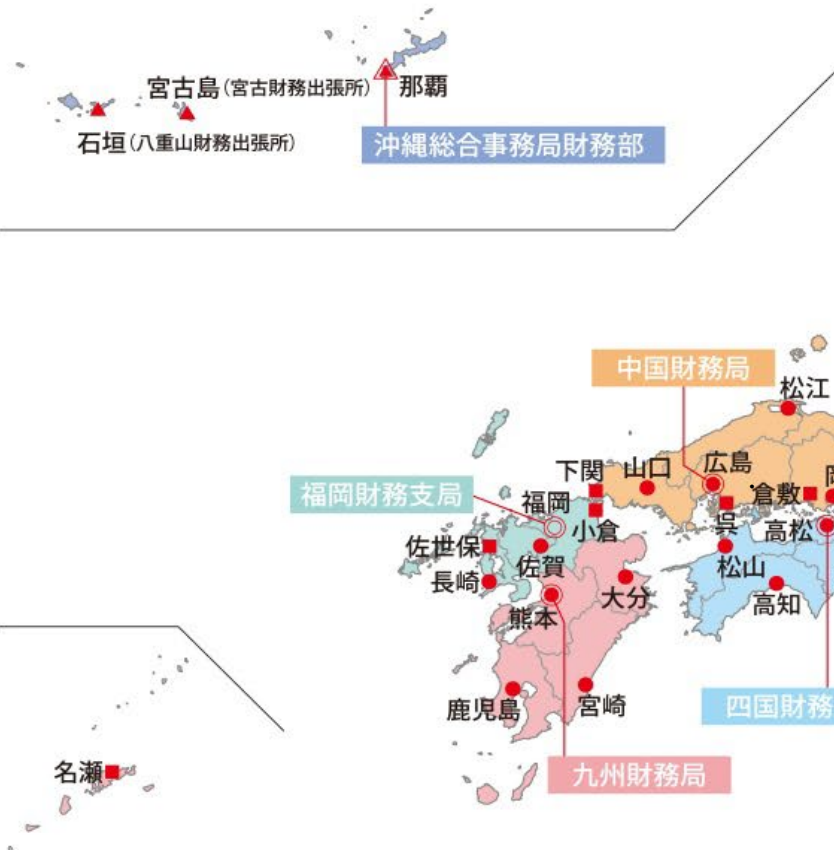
宮古島（宮古財務出張所）
那覇
石垣（八重山財務出張所）
沖縄総合事務局財務部

中国財務局
松江
下関
山口
広島
福岡財務支局
福岡
倉敷
呉
高松
佐世保
小倉
佐賀
長崎
松山
大分
熊本
高知
鹿児島
宮崎
四国財務
名瀬
九州財務局